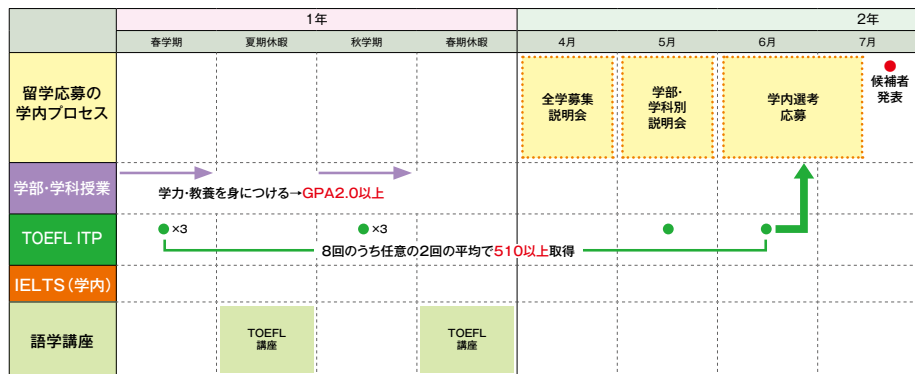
|  | 1年 |  |  |  | 2年 |  |  |  |
|---|---|---|---|---|---|---|---|---|
|  | 春学期 | 夏期休暇 | 秋学期 | 春期休暇 | 4月 | 5月 | 6月 | 7月 |
| 留学応募の学内プロセス |  |  |  |  | 全学募集説明会 | 学部・学科別説明会 | 学内選考応募 | 候補者発表 |
| 学部・学科授業 | 学力・教養を身につける→GPA2.0以上 |  |  |  |  |  |  |  |
| TOEFL ITP | ×3 |  | ×3 |  |  |  |  |  |
| IELTS(学内) |  |  |  |  |  |  |  |  |
| 語学講座 |  | TOEFL講座 |  | TOEFL講座 |  |  |  |  |

8回のうち任意の2回の平均で510以上取得